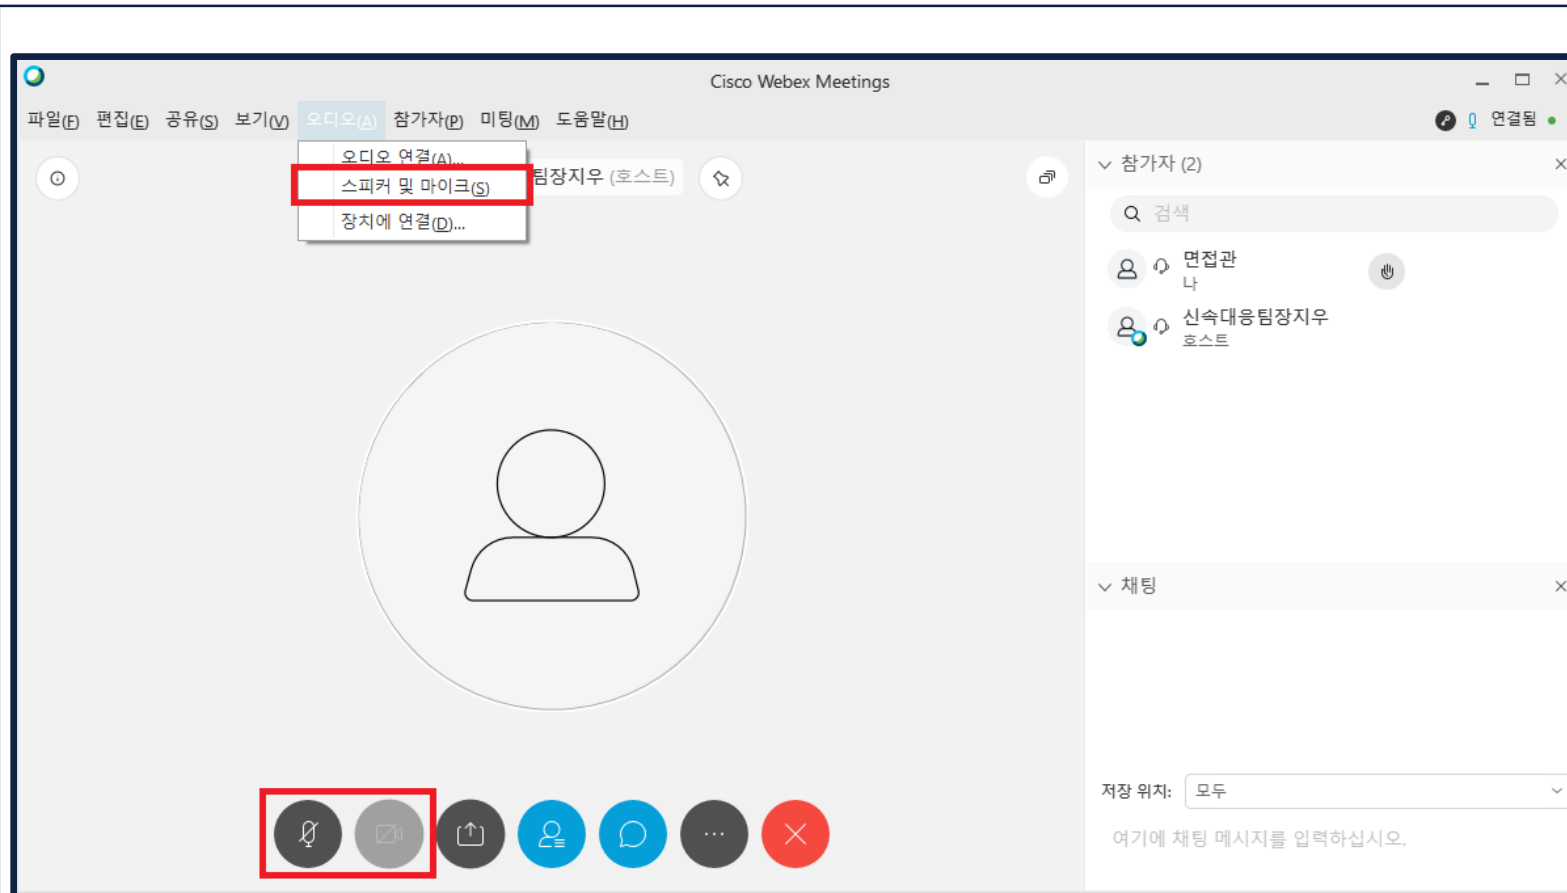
Cisco Webex Meetings

파일(F) 편집(E) 공유(S) 보기(V) 오디오(A) 참가자(P) 미팅(M) 도움말(H)

연결됨

오디오 연결(A)...
스피커 및 마이크(S)
장치에 연결(D)...

팀장지우 (호스트)

참가자 (2)

검색

면접관
나

신속대응팀장지우
호스트

채팅

저장 위치: 모두

여기에 채팅 메시지를 입력하십시오.